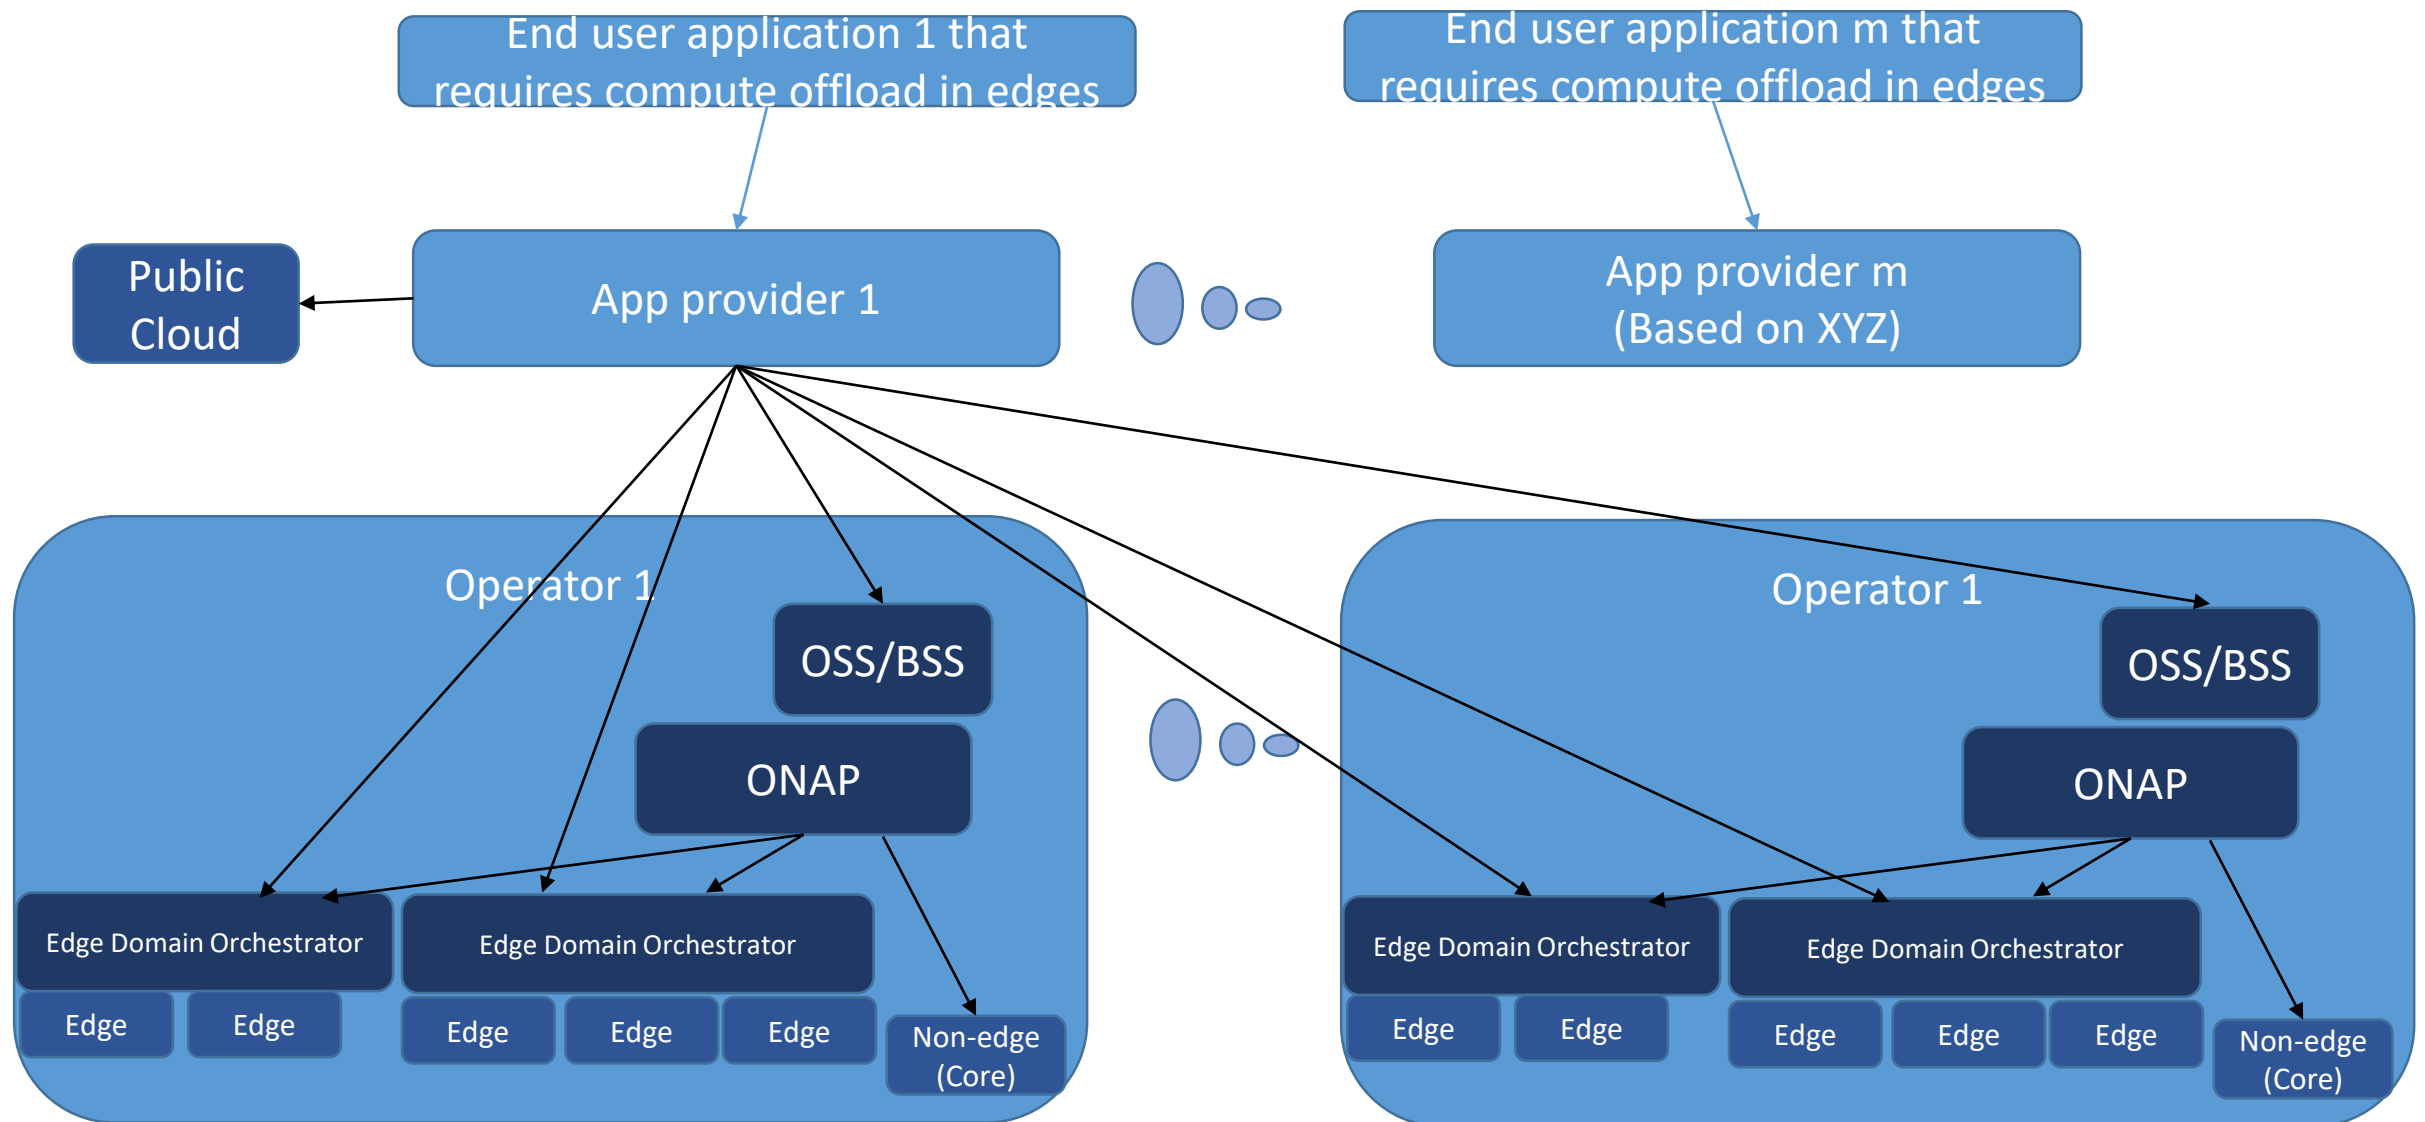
End user application 1 that requires compute offload in edges

End user application m that requires compute offload in edges

Public Cloud

App provider 1

App provider m (Based on XYZ)

Operator 1

OSS/BSS

ONAP

Edge Domain Orchestrator

Edge Domain Orchestrator

Edge

Edge

Edge

Edge

Edge

Non-edge (Core)

Operator 1

OSS/BSS

ONAP

Edge Domain Orchestrator

Edge Domain Orchestrator

Edge

Edge

Edge

Edge

Edge

Non-edge (Core)